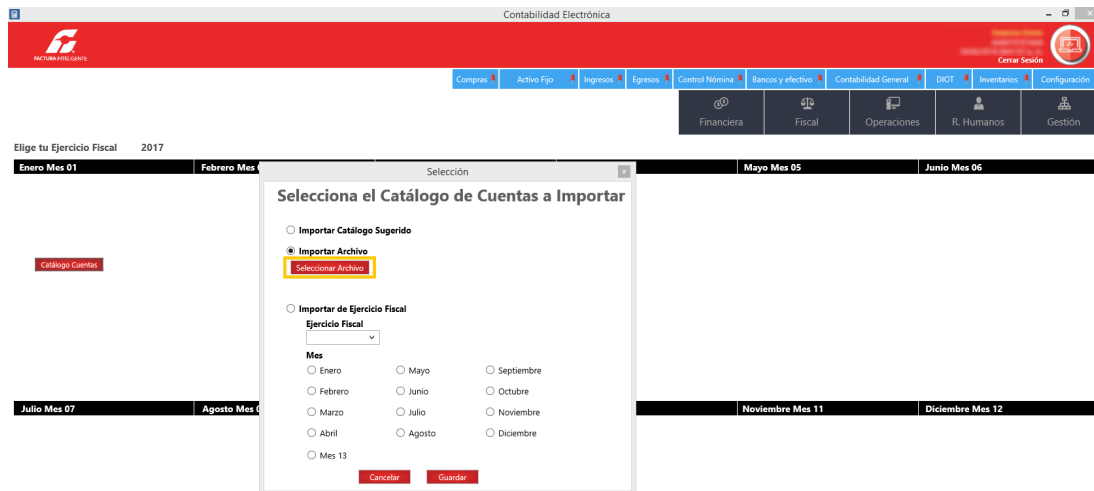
Contabilidad Electrónica

FACTURA INTELIGENTE

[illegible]
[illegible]
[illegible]
Cerrar Sesión

Compras | Activo Fijo | Ingresos | Egresos | Control Nómina | Bancos y efectivo | Contabilidad General | DIOT | Inventarios | Configuración

Financiera | Fiscal | Operaciones | R. Humanos | Gestión

Elige tu Ejercicio Fiscal 2017

Enero Mes 01 | Febrero Mes 0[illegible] | Mayo Mes 05 | Junio Mes 06

Catálogo Cuentas

Selección

Selecciona el Catálogo de Cuentas a Importar

Importar Catálogo Sugerido

Importar Archivo

Seleccionar Archivo

Importar de Ejercicio Fiscal

Ejercicio Fiscal

Mes

Enero
Mayo
Septiembre
Febrero
Junio
Octubre
Marzo
Julio
Noviembre
Abril
Agosto
Diciembre
Mes 13

Cancelar
Guardar

Julio Mes 07 | Agosto Mes 0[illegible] | Noviembre Mes 11 | Diciembre Mes 12